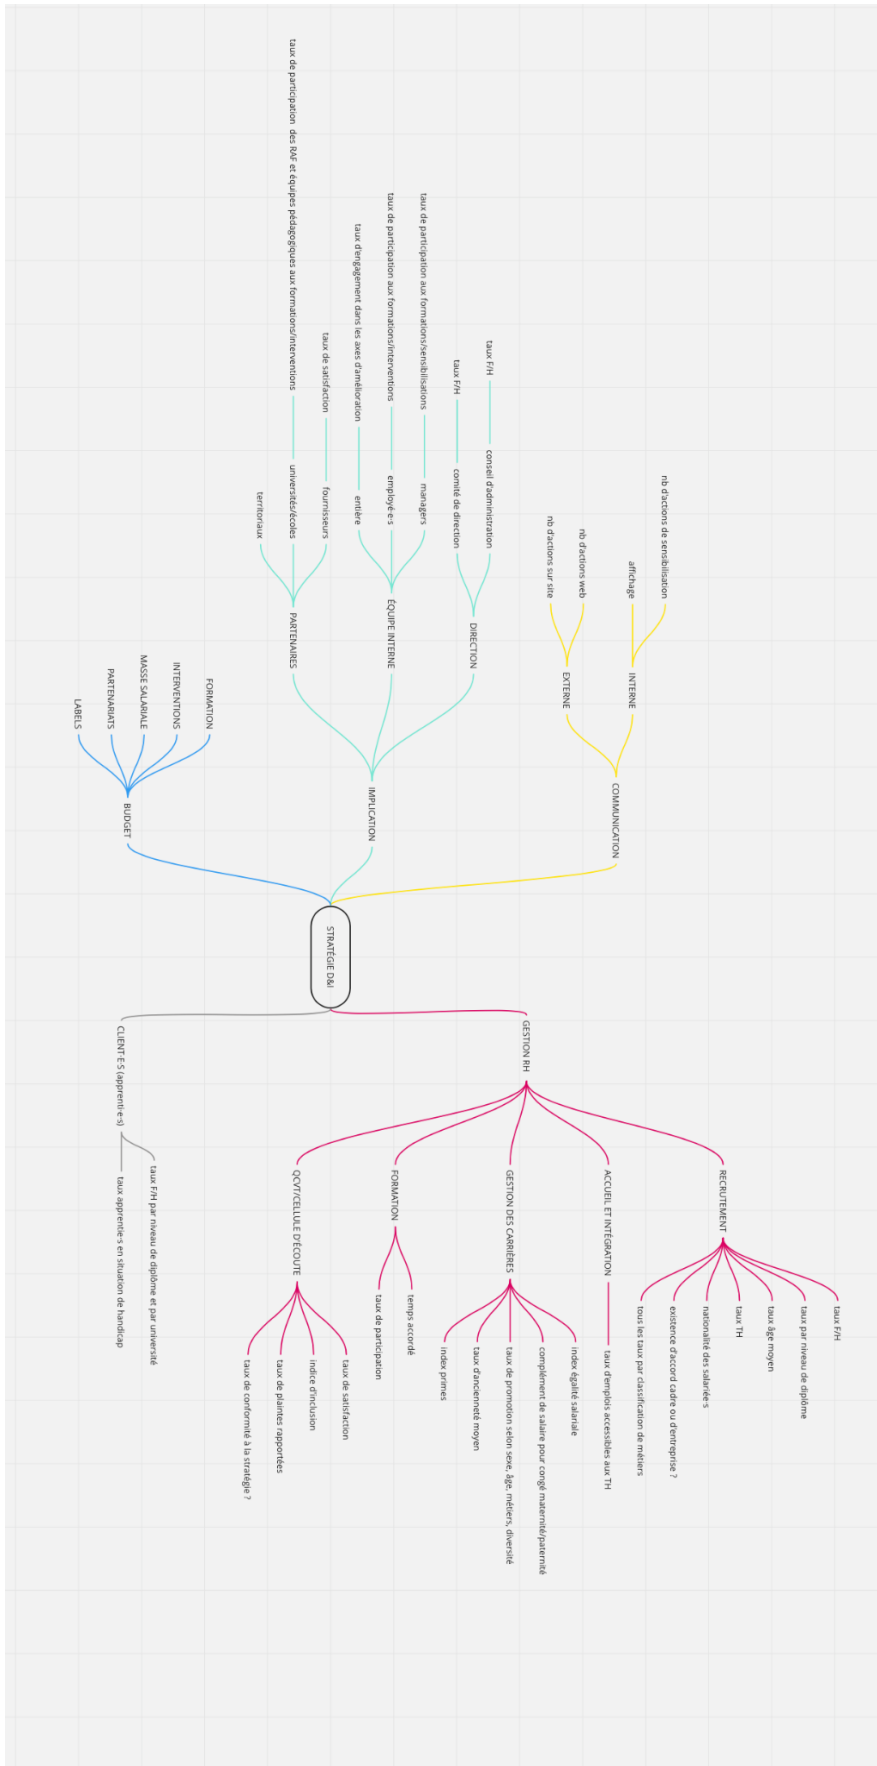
STRATÉGIE D&I

COMMUNICATION
INTERNE
affichage
nb d'actions de sensibilisation
EXTERNE
nb d'actions web
nb d'actions sur site

IMPLICATION
DIRECTION
conseil d'administration
taux F/H
comité de direction
taux F/H
ÉQUIPE INTERNE
managers
taux de participation aux formations/sensibilisations
employé·e·s
taux de participation aux formations/interventions
entière
taux d'engagement dans les axes d'amélioration
PARTENAIRES
fournisseurs
taux de satisfaction
universités/écoles
taux de participation des RAF et équipes pédagogiques aux formations/interventions
territoriaux

BUDGET
FORMATION
INTERVENTIONS
MASSE SALARIALE
PARTENARIATS
LABELS

GESTION RH
RECRUTEMENT
taux F/H
taux par niveau de diplôme
taux âge moyen
taux TH
nationalité des salarié·e·s
existence d'accord cadre ou d'entreprise ?
tous les taux par classification de métiers
ACCUEIL ET INTÉGRATION
taux d'emplois accessibles aux TH
GESTION DES CARRIÈRES
index égalité salariale
complément de salaire pour congé maternité/paternité
taux de promotion selon sexe, âge, métiers, diversité
taux d'ancienneté moyen
index primes
FORMATION
temps accordé
taux de participation
QCVT/CELLULE D'ÉCOUTE
taux de satisfaction
indice d'inclusion
taux de plaintes rapportées
taux de conformité à la stratégie ?

CLIENT·E·S (apprenti·e·s)
taux F/H par niveau de diplôme et par université
taux apprenti·e·s en situation de handicap